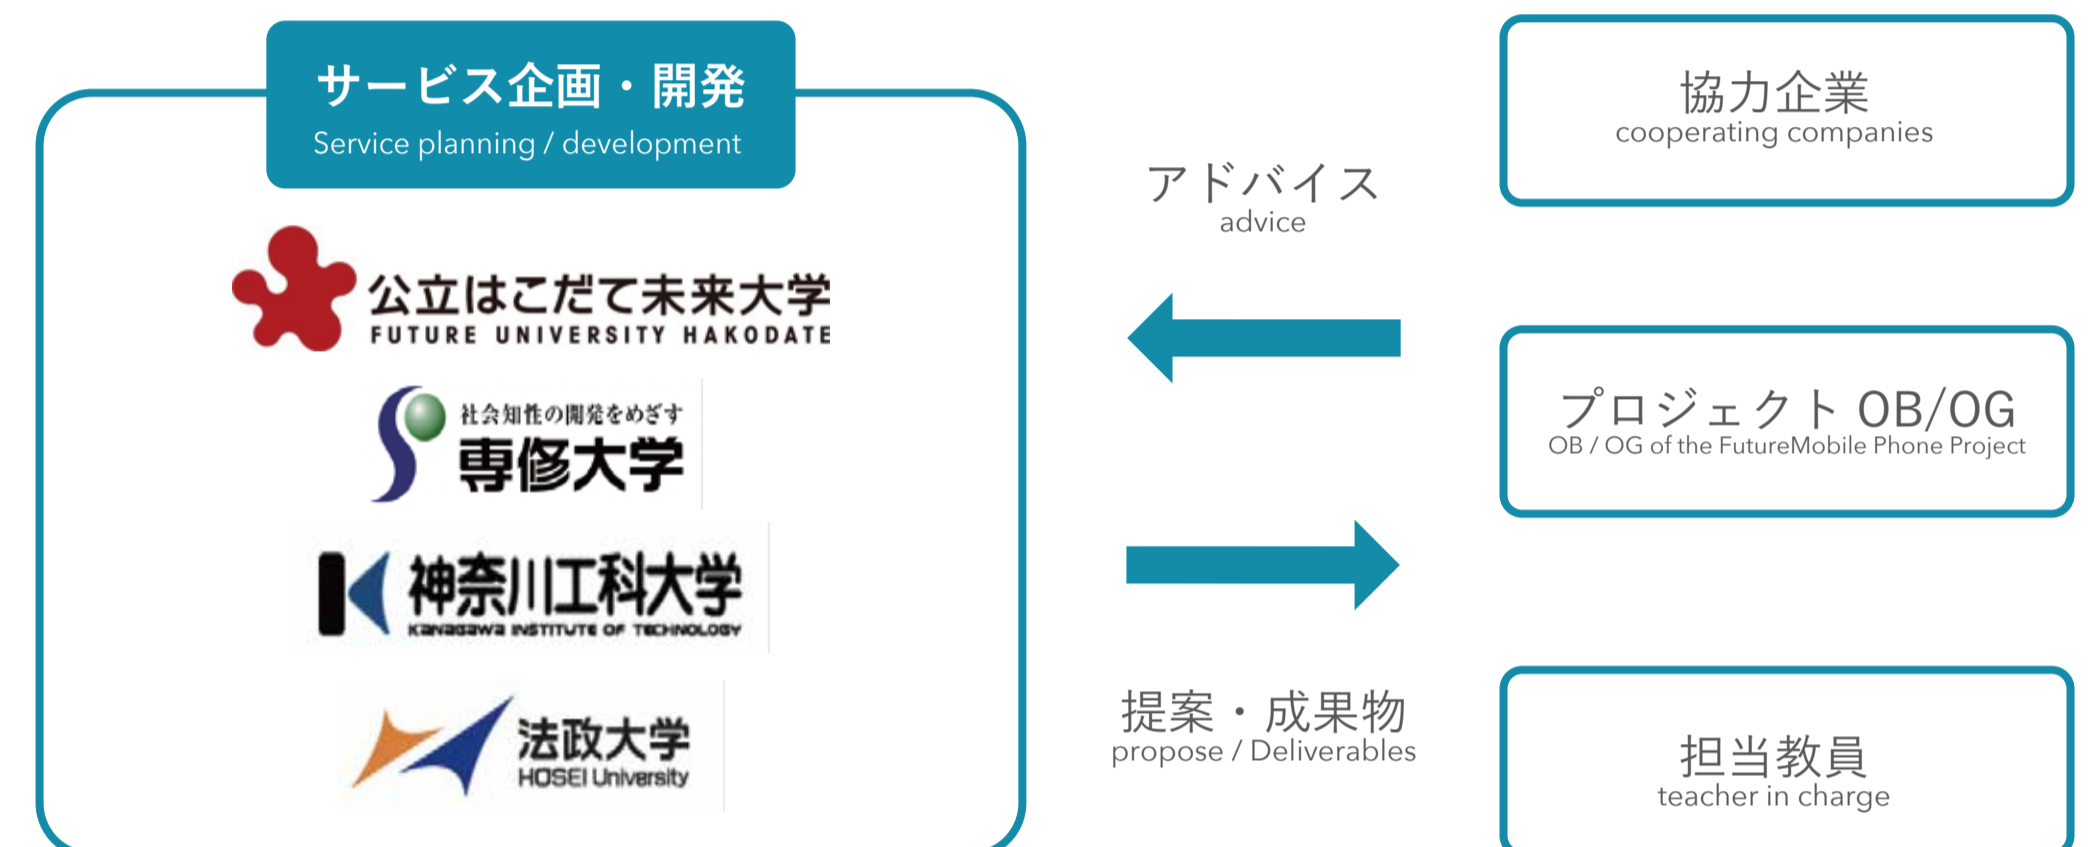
サービス企画・開発
Service planning / development

公立はこだて未来大学
FUTURE UNIVERSITY HAKODATE

社会知性の開発をめざす
専修大学

神奈川工科大学
KANAGAWA INSTITUTE OF TECHNOLOGY

法政大学
HOSEI University

アドバイス
advice

提案・成果物
propose / Deliverables

協力企業
cooperating companies

プロジェクト OB/OG
OB / OG of the FutureMobile Phone Project

担当教員
teacher in charge